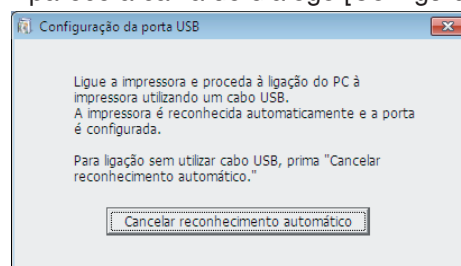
Configuração da porta USB

Ligue a impressora e proceda à ligação do PC à impressora utilizando um cabo USB.
A impressora é reconhecida automaticamente e a porta é configurada.

Para ligação sem utilizar cabo USB, prima "Cancelar reconhecimento automático."

Cancelar reconhecimento automático